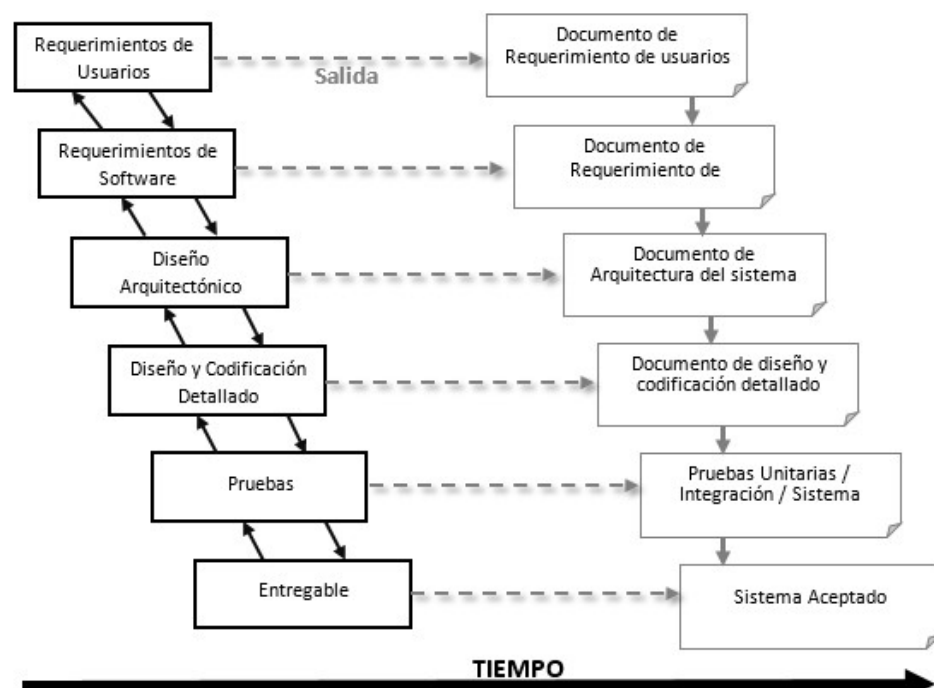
Requerimientos de Usuarios

Salida

Documento de Requerimiento de usuarios

Requerimientos de Software

Documento de Requerimiento de

Diseño Arquitectónico

Documento de Arquitectura del sistema

Diseño y Codificación Detallado

Documento de diseño y codificación detallado

Pruebas

Pruebas Unitarias / Integración / Sistema

Entregable

Sistema Aceptado

TIEMPO